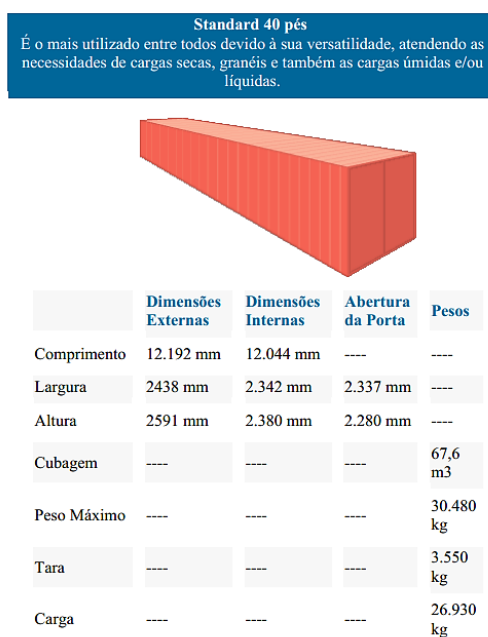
Standard 40 pés
É o mais utilizado entre todos devido à sua versatilidade, atendendo as necessidades de cargas secas, granéis e também as cargas úmidas e/ou líquidas.

| | Dimensões Externas | Dimensões Internas | Abertura da Porta | Pesos |
|---|---|---|---|---|
| Comprimento | 12.192 mm | 12.044 mm | ---- | ---- |
| Largura | 2438 mm | 2.342 mm | 2.337 mm | ---- |
| Altura | 2591 mm | 2.380 mm | 2.280 mm | ---- |
| Cubagem | ---- | ---- | ---- | 67,6 m3 |
| Peso Máximo | ---- | ---- | ---- | 30.480 kg |
| Tara | ---- | ---- | ---- | 3.550 kg |
| Carga | ---- | ---- | ---- | 26.930 kg |